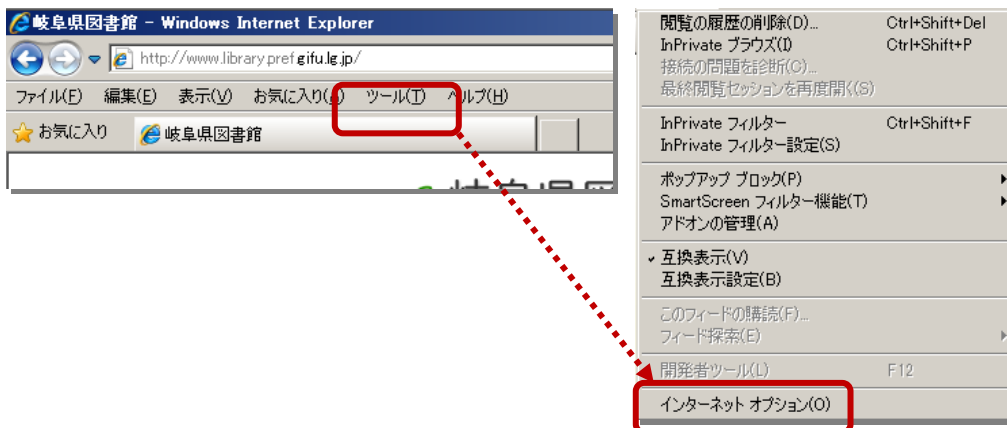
岐阜県図書館 - Windows Internet Explorer

http://www.library.pref.gifu.lg.jp/

ファイル(F) 編集(E) 表示(V) お気に入り(A) ツール(T) ヘルプ(H)

お気に入り 岐阜県図書館

閲覧の履歴の削除(D)... Ctrl+Shift+Del
InPrivate ブラウズ(I) Ctrl+Shift+P
接続の問題を診断(C)...
最終閲覧セッションを再度開く(S)

InPrivate フィルター Ctrl+Shift+F
InPrivate フィルター設定(S)

ポップアップ ブロック(P)
SmartScreen フィルター機能(T)
アドオンの管理(A)

互換表示(V)
互換表示設定(B)

このフィードの購読(F)...
フィード探索(E)

開発者ツール(L) F12

インターネット オプション(O)